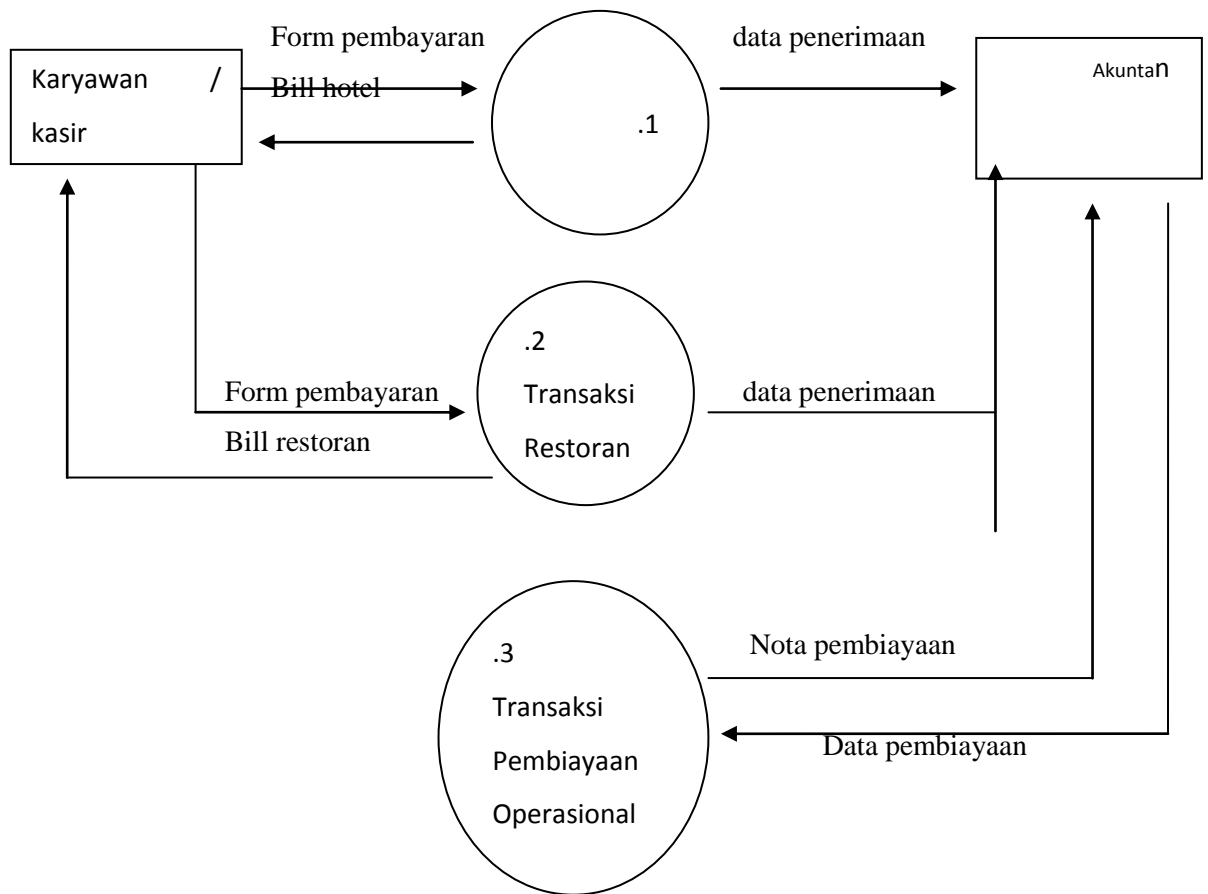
Karyawan / kasir

Form pembayaran

Bill hotel

.1

data penerimaan

Akuntan

.2

Transaksi

Restoran

Form pembayaran

Bill restoran

data penerimaan

.3

Transaksi

Pembiayaan

Operasional

Nota pembiayaan

Data pembiayaan